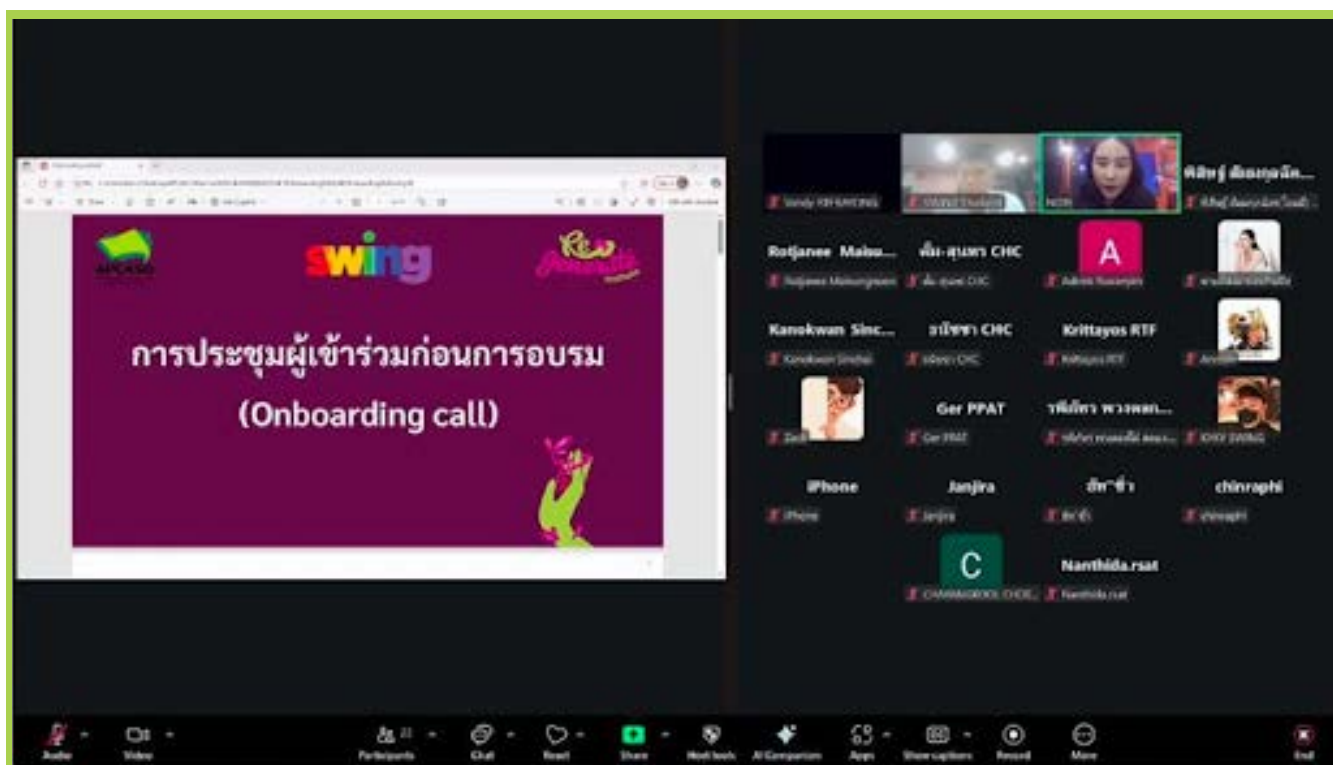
swing

การประชุมผู้เข้าร่วมก่อนการอบรม

(Onboarding call)

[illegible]

พิสิษฐ์ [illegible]

Rotjanee Maisu...

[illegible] CHC

A

Kanokwan Sinc...

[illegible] CHC

Krittayos RTF

Ger PPAT

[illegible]

iPhone

Janjira

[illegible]

chinraphi

C

Nanthida.rsat

Audio

Video

Participants

Chat

React

Share

Host tools

AI Companion

Apps

Show captions

Record

More

End